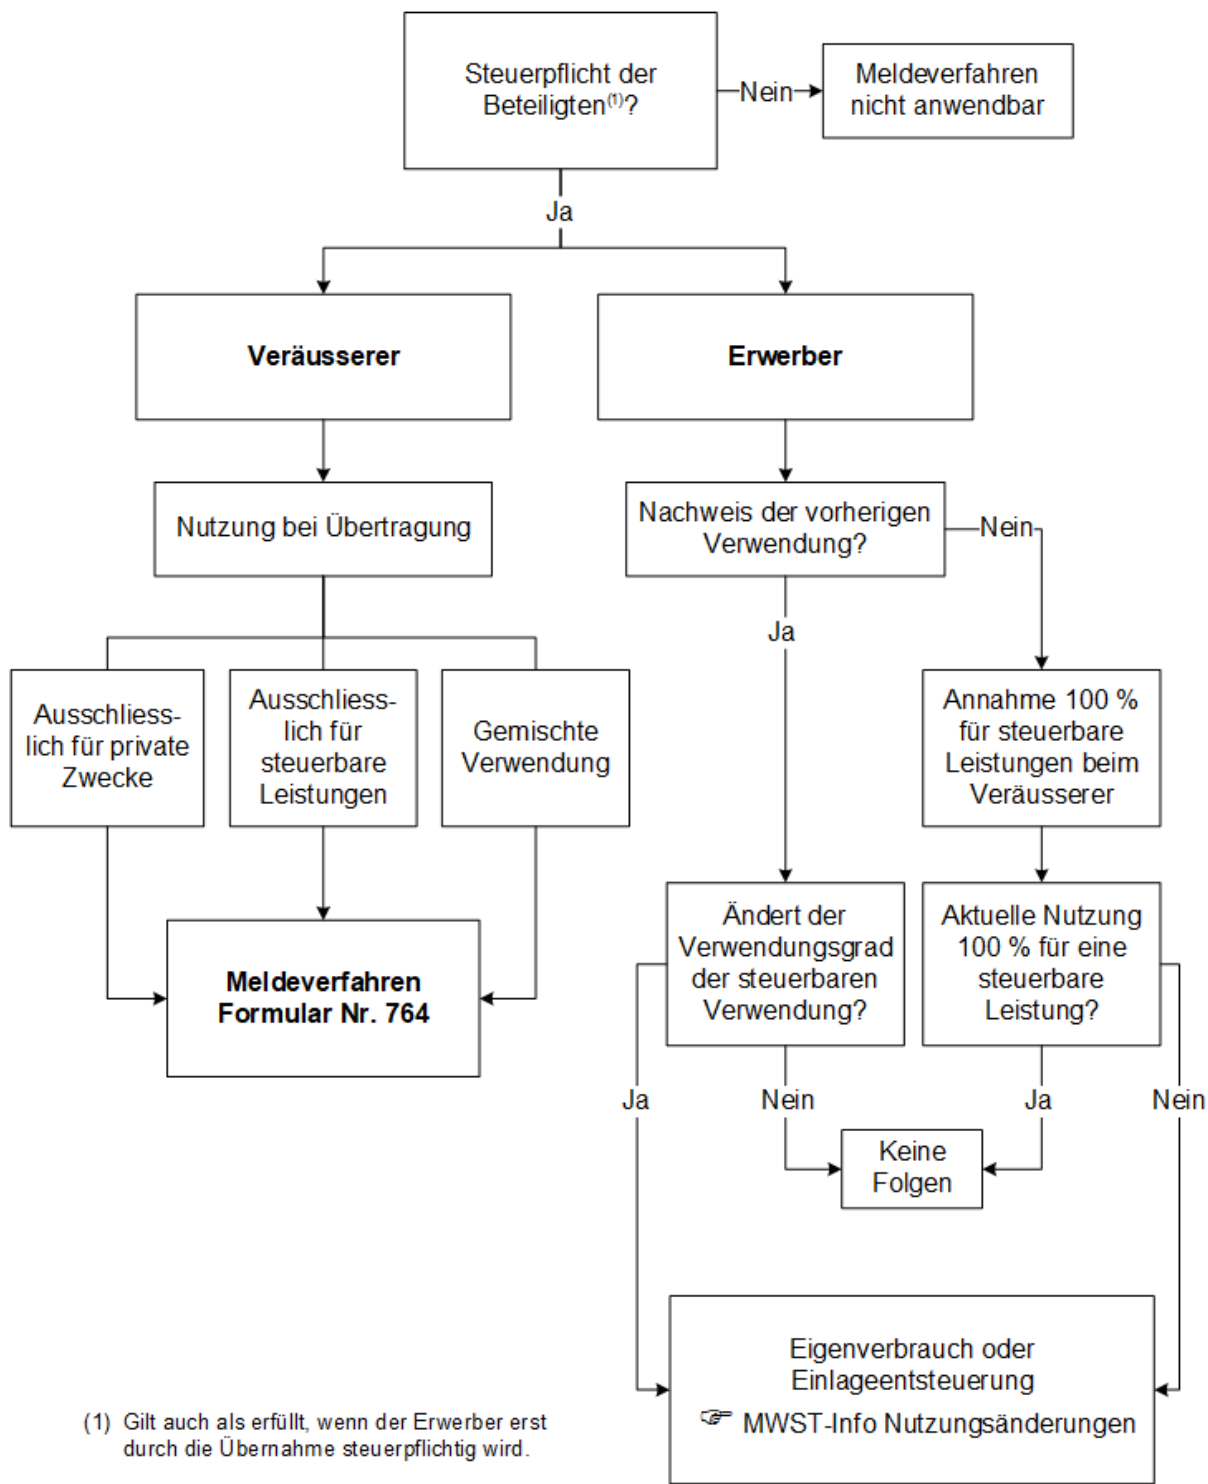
Steuerpflicht der Beteiligten$^{(1)}$?

Nein

Meldeverfahren nicht anwendbar

Ja

**Veräusserer**

**Erwerber**

Nutzung bei Übertragung

Nachweis der vorherigen Verwendung?

Nein

Ja

Ausschliess-lich für private Zwecke

Ausschliess-lich für steuerbare Leistungen

Gemischte Verwendung

Annahme 100 % für steuerbare Leistungen beim Veräusserer

**Meldeverfahren Formular Nr. 764**

Ändert der Verwendungsgrad der steuerbaren Verwendung?

Aktuelle Nutzung 100 % für eine steuerbare Leistung?

Ja

Nein

Ja

Nein

Keine Folgen

Eigenverbrauch oder Einlageentsteuerung

☞ MWST-Info Nutzungsänderungen

(1) Gilt auch als erfüllt, wenn der Erwerber erst durch die Übernahme steuerpflichtig wird.